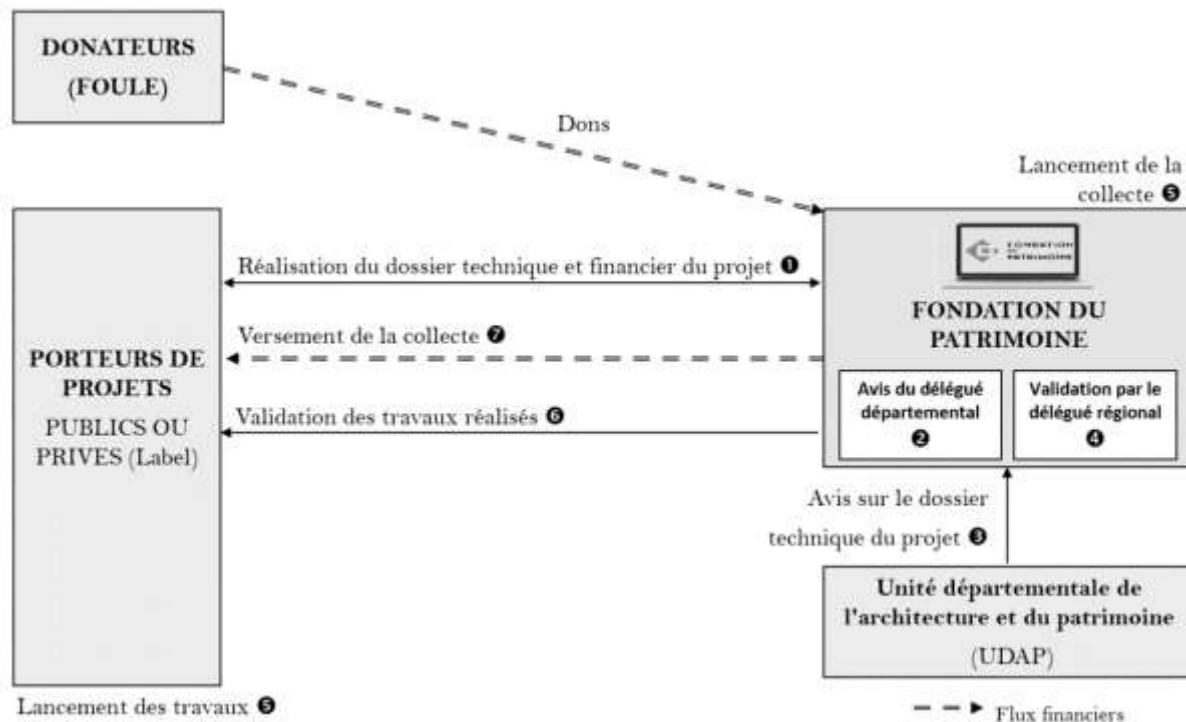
DONATEURS (FOULE)

Dons

Lancement de la collecte ❺

PORTEURS DE PROJETS
PUBLICS OU PRIVES (Label)

Réalisation du dossier technique et financier du projet ❶

Versement de la collecte ❼

Validation des travaux réalisés ❻

FONDATION DU PATRIMOINE

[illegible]

Avis du délégué départemental ❷

Validation par le délégué régional ❹

Avis sur le dossier technique du projet ❸

Unité départementale de l'architecture et du patrimoine (UDAP)

Lancement des travaux ❺

Flux financiers